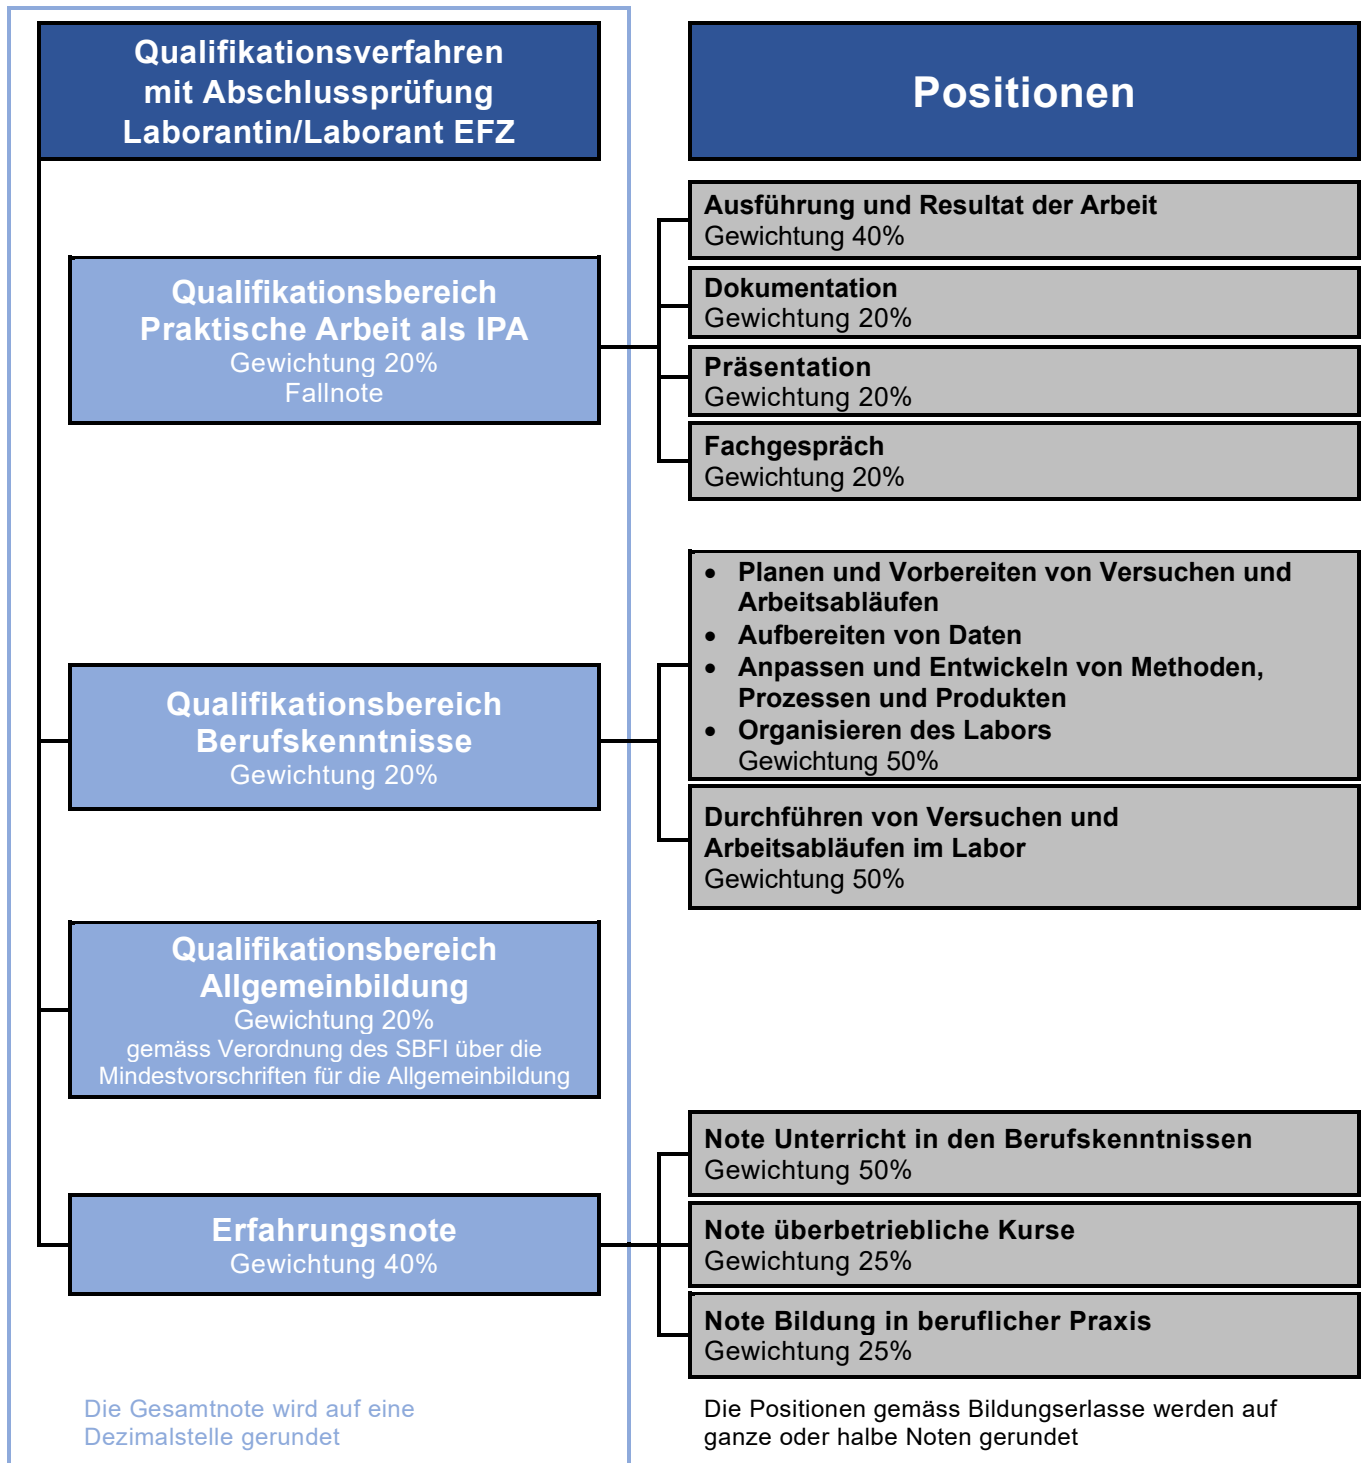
Qualifikationsverfahren mit Abschlussprüfung Laborantin/Laborant EFZ

Positionen

Qualifikationsbereich Praktische Arbeit als IPA
Gewichtung 20%
Fallnote

Ausführung und Resultat der Arbeit
Gewichtung 40%

Dokumentation
Gewichtung 20%

Präsentation
Gewichtung 20%

Fachgespräch
Gewichtung 20%

Qualifikationsbereich Berufskenntnisse
Gewichtung 20%

- Planen und Vorbereiten von Versuchen und Arbeitsabläufen
- Aufbereiten von Daten
- Anpassen und Entwickeln von Methoden, Prozessen und Produkten
- Organisieren des Labors

Gewichtung 50%

Durchführen von Versuchen und Arbeitsabläufen im Labor
Gewichtung 50%

Qualifikationsbereich Allgemeinbildung
Gewichtung 20%
gemäss Verordnung des SBFI über die Mindestvorschriften für die Allgemeinbildung

Erfahrungsnote
Gewichtung 40%

Note Unterricht in den Berufskenntnissen
Gewichtung 50%

Note überbetriebliche Kurse
Gewichtung 25%

Note Bildung in beruflicher Praxis
Gewichtung 25%

Die Gesamtnote wird auf eine Dezimalstelle gerundet

Die Positionen gemäss Bildungserlasse werden auf ganze oder halbe Noten gerundet